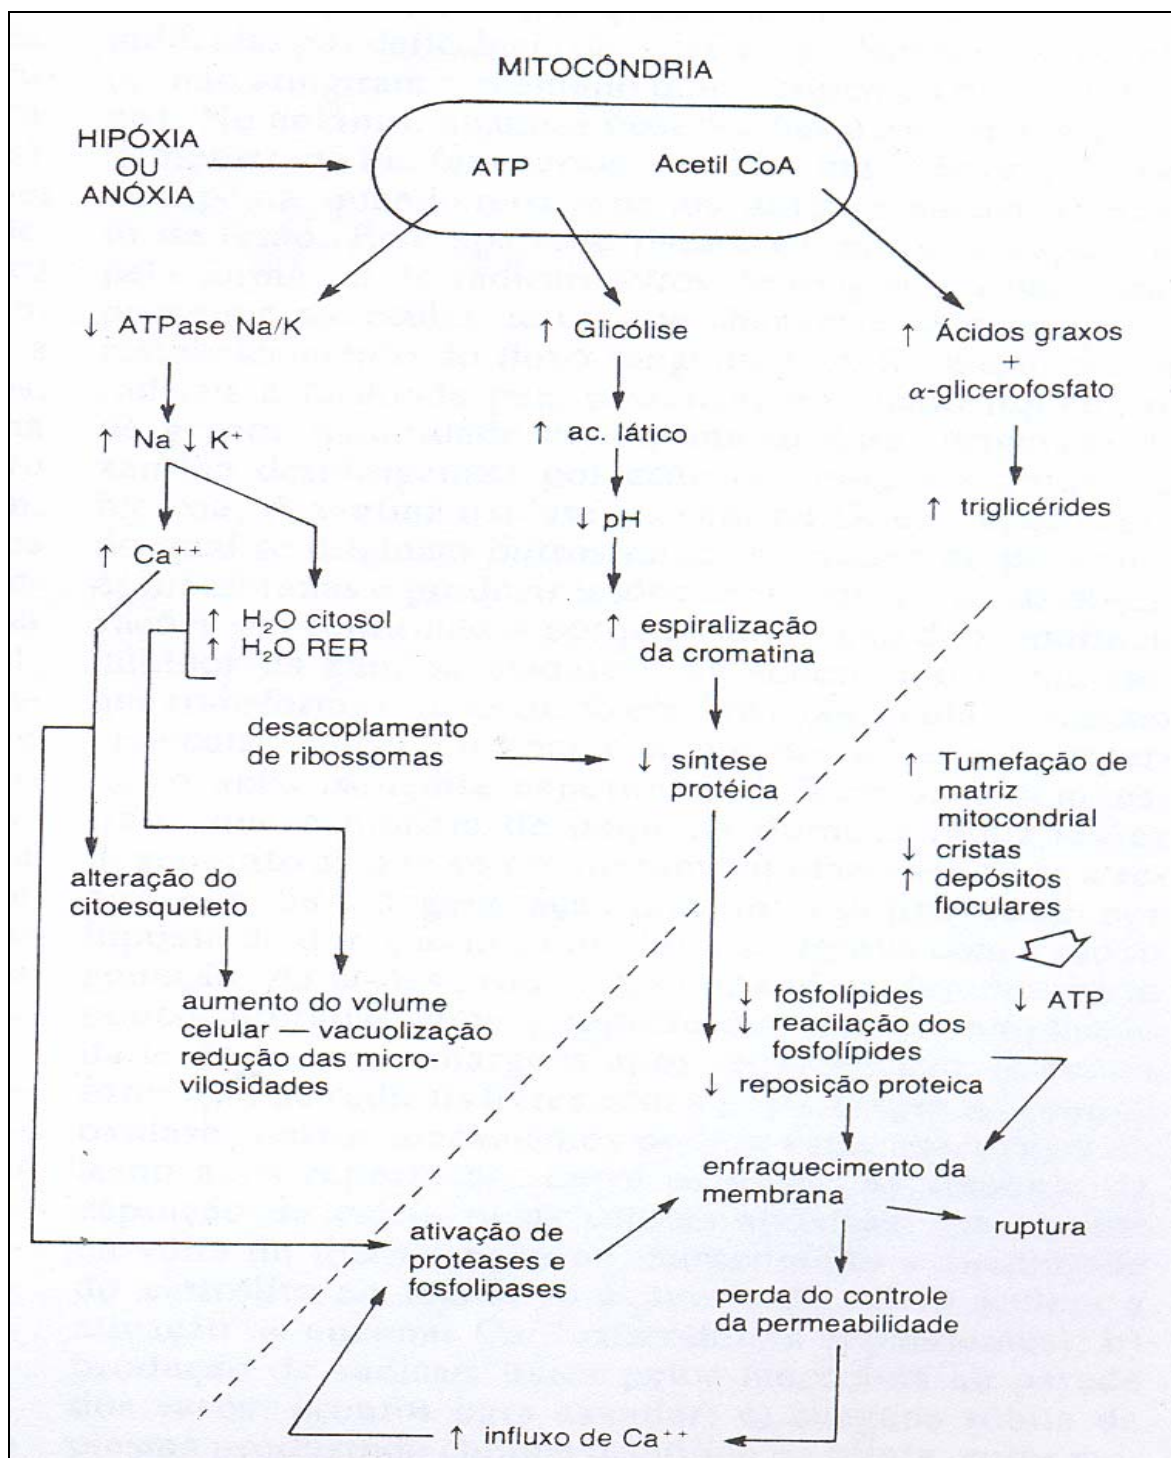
MITOCÔNDRIA

HIPÓXIA OU ANÓXIA

ATP

Acetil CoA

↓ ATPase Na/K

↑ Glicólise

↑ Ácidos graxos + $\alpha$-glicerofosfato

↑ Na ↓ K⁺

↑ ac. lático

↓ pH

↑ triglicérides

↑ Ca⁺⁺

↑ $H_2O$ citosol
↑ $H_2O$ RER

↑ espiralização da cromatina

desacoplamento de ribossomas

↓ síntese protéica

↑ Tumefação de matriz mitocondrial
↓ cristas
↑ depósitos floculares

alteração do citoesqueleto

aumento do volume celular — vacuolização redução das microvilosidades

↓ fosfolípides
↓ reacilação dos fosfolípides

↓ ATP

↓ reposição proteica

enfraquecimento da membrana

ruptura

ativação de proteases e fosfolipases

perda do controle da permeabilidade

↑ influxo de Ca⁺⁺